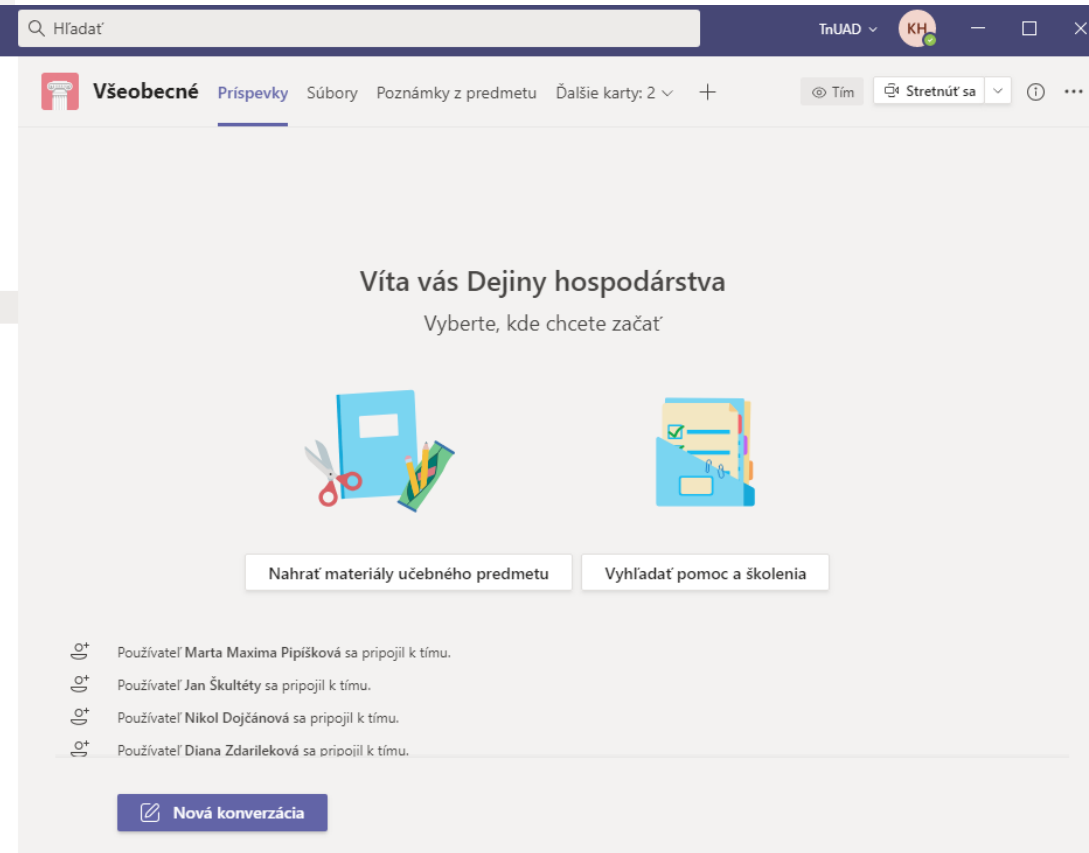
Hľadať

TnUAD

KH

Všeobecné Príspevky Súbory Poznámky z predmetu Ďalšie karty: 2

Tím

Stretnúť sa

Víta vás Dejiny hospodárstva

Vyberte, kde chcete začať

Nahrať materiály učebného predmetu

Vyhľadať pomoc a školenia

Používateľ Marta Maxima Pipíšková sa pripojil k tímu.

Používateľ Jan Škultéty sa pripojil k tímu.

Používateľ Nikol Dojčánová sa pripojil k tímu.

Používateľ Diana Zdarileková sa pripojil k tímu.

Nová konverzácia